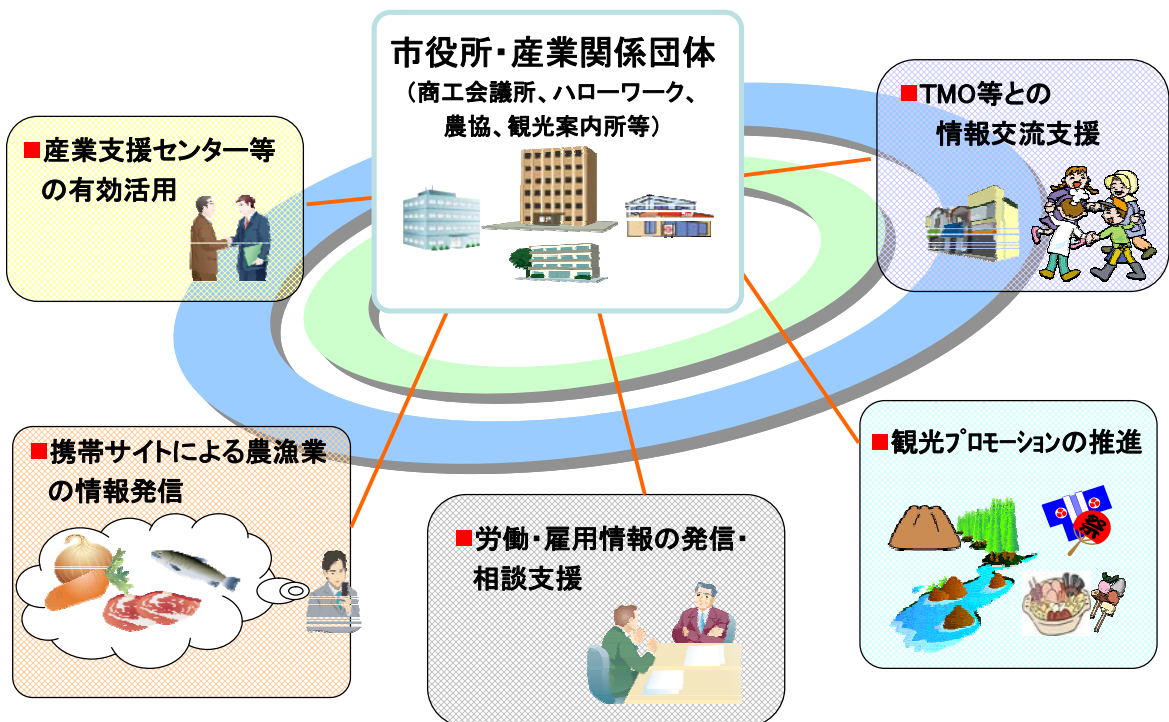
市役所・産業関係団体
（商工会議所、ハローワーク、農協、観光案内所等）

■産業支援センター等の有効活用

■TMO等との情報交流支援

■携帯サイトによる農漁業の情報発信

■労働・雇用情報の発信・相談支援

■観光プロモーションの推進